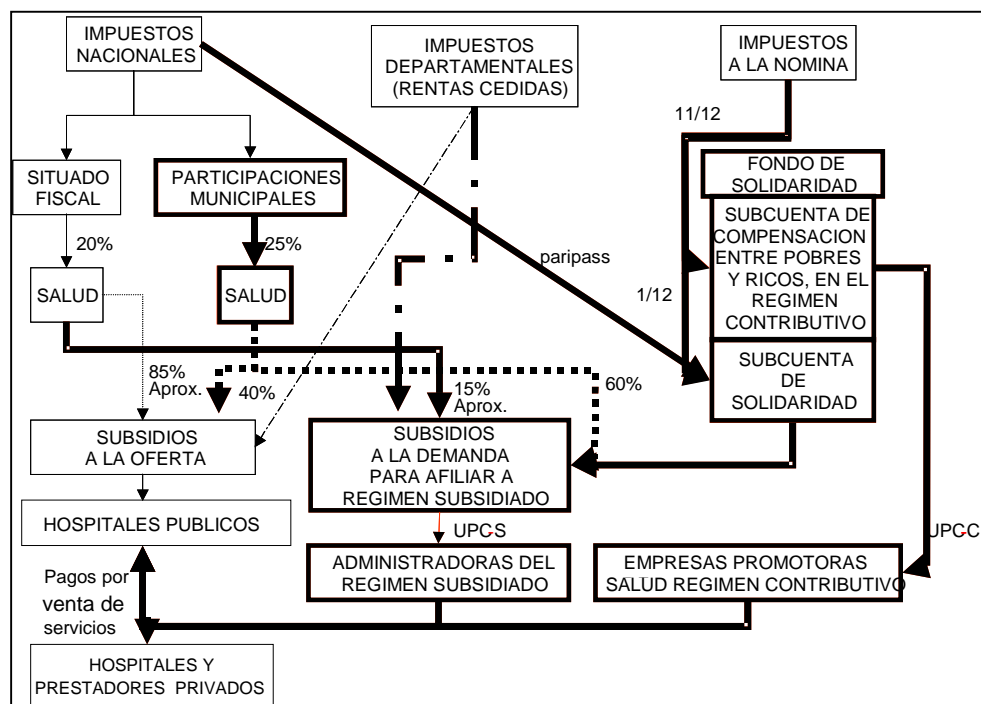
IMPUESTOS NACIONALES

IMPUESTOS DEPARTAMENTALES (RENTAS CEDIDAS)

IMPUESTOS A LA NOMINA

11/12

FONDO DE SOLIDARIDAD

SITUADO FISCAL

PARTICIPACIONES MUNICIPALES

SUBCUENTA DE COMPENSACION ENTRE POBRES Y RICOS, EN EL REGIMEN CONTRIBUTIVO

20%

25%

paripass

1/12

SALUD

SALUD

SUBCUENTA DE SOLIDARIDAD

85% Aprox.

40%

15% Aprox.

60%

SUBSIDIOS A LA OFERTA

SUBSIDIOS A LA DEMANDA PARA AFILIAR A REGIMEN SUBSIDIADO

HOSPITALES PUBLICOS

UPCS

UPCC

ADMINISTRADORAS DEL REGIMEN SUBSIDIADO

EMPRESAS PROMOTORAS SALUD REGIMEN CONTRIBUTIVO

Pagos por venta de servicios

HOSPITALES Y PRESTADORES PRIVADOS